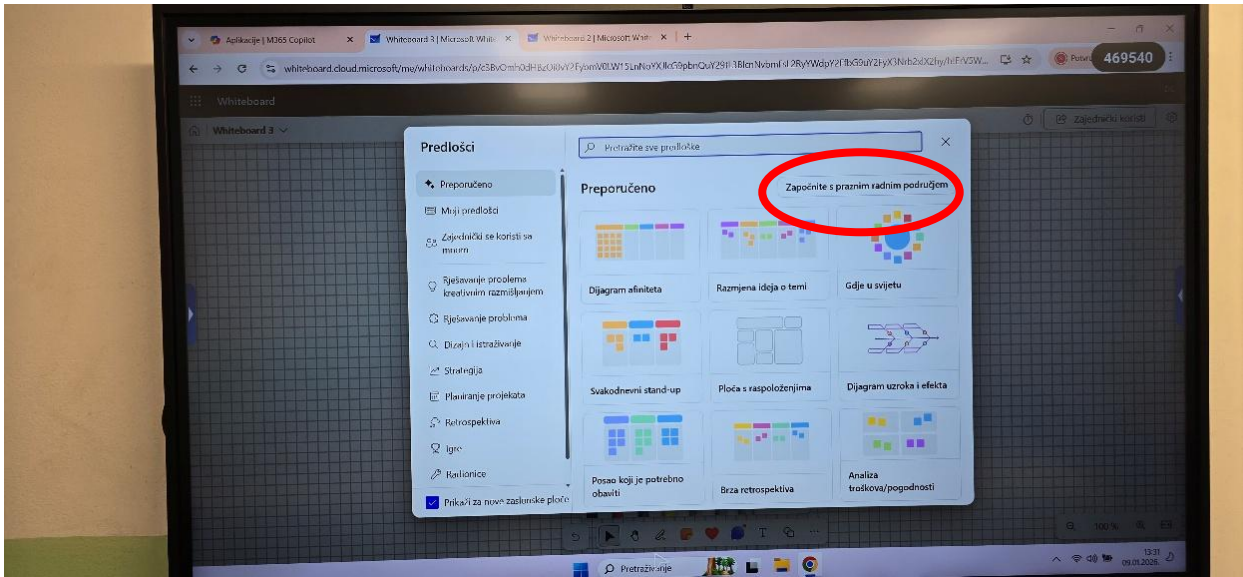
Aplikacije | M365 Copilot
Whiteboard 3 | Microsoft Whit
Whiteboard 2 | Microsoft Whit
whiteboard.cloud.microsoft/me/whiteboards/p/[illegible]
469540
Whiteboard
Whiteboard 3
Zajednički koristi

Predlošci
Pretražite sve predloške
Preporučeno
Moji predlošci
Zajednički se koristi sa mnom
Rješavanje problema kreativnim razmišljanjem
Rješavanje problema
Dizajn i istraživanje
Strategija
Planiranje projekata
Retrospektiva
Igre
Radionice
Prikaži za nove zaslonske ploče

Preporučeno
Započnite s praznim radnim područjem
Dijagram afiniteta
Razmjena ideja o temi
Gdje u svijetu
Svakodnevni stand-up
Ploča s raspoloženjima
Dijagram uzroka i efekta
Posao koji je potrebno obaviti
Brza retrospektiva
Analiza troškova/pogodnosti

100 %
Pretraživanje
13:31
09.01.2026.